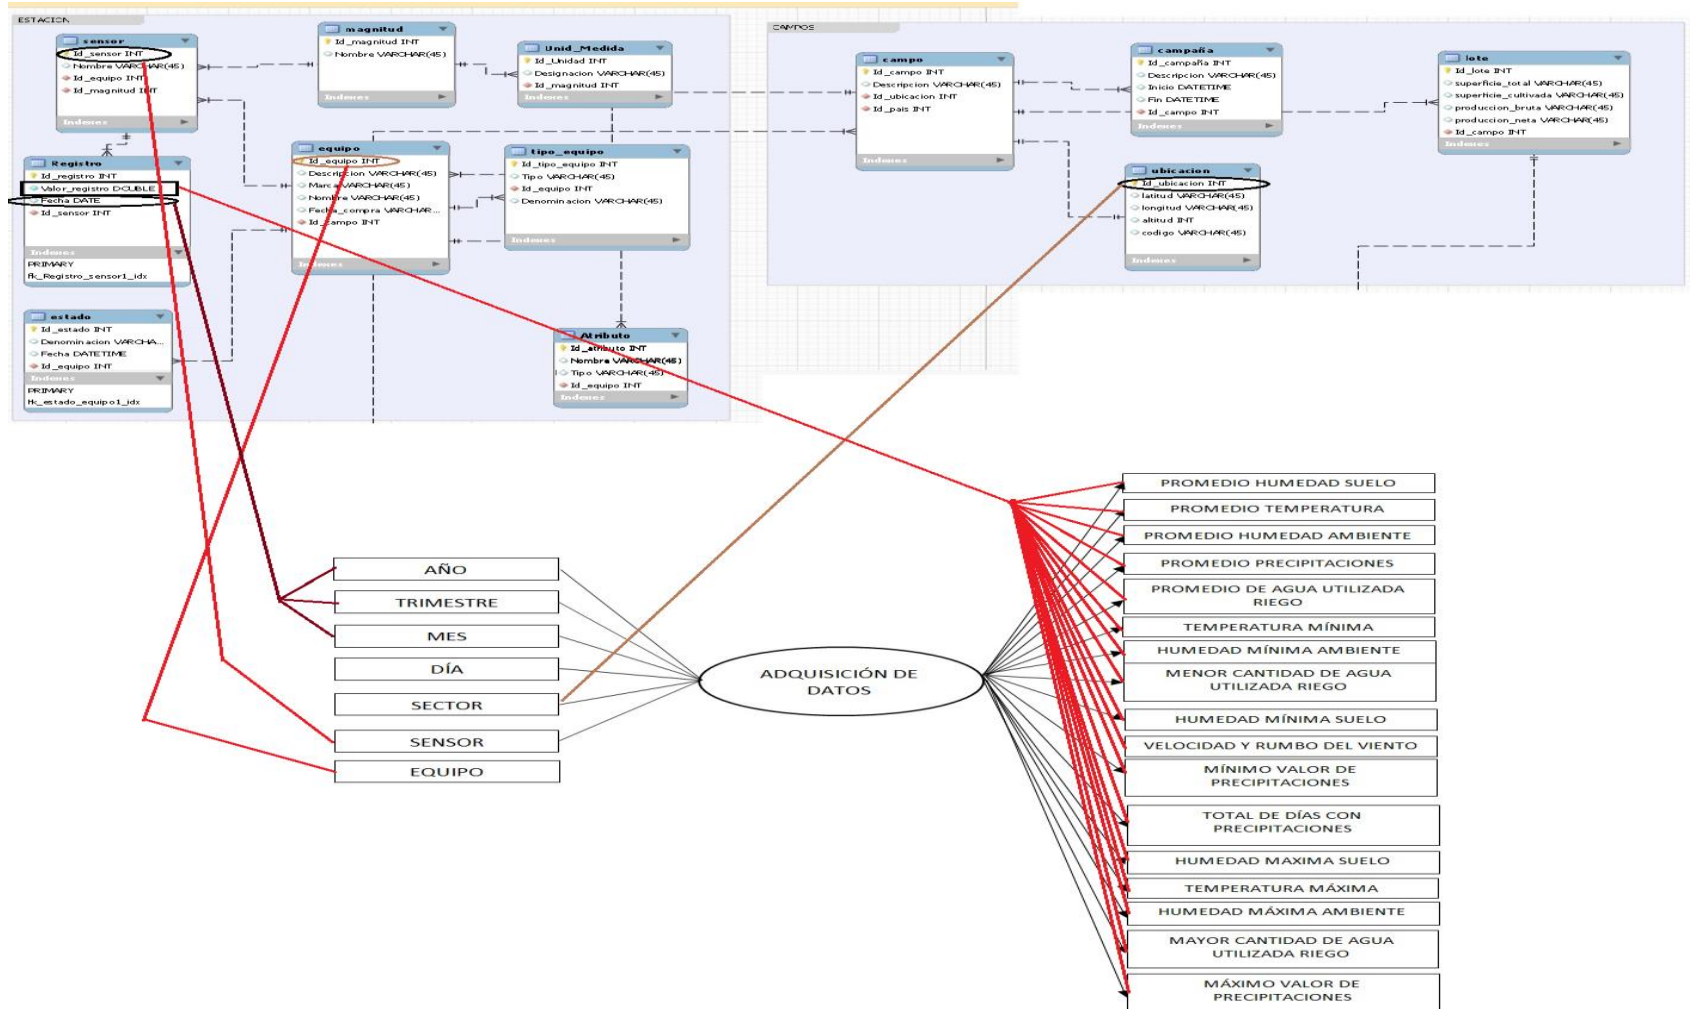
ESTACION

sensor
Id_sensor INT
Nombre VARCHAR(45)
Id_equipo INT
Id_magnitud INT
Indexes

magnitud
Id_magnitud INT
Nombre VARCHAR(45)
Indexes

Unid_Medida
Id_Unidad INT
Designacion VARCHAR(45)
Id_magnitud INT
Indexes

Registro
Id_registro INT
Valor_registro DOUBLE
Fecha DATE
Id_sensor INT
Indexes
PRIMARY
fk_Registro_sensor1_idx

equipo
Id_equipo INT
Descripcion VARCHAR(45)
Marca VARCHAR(45)
Nombre VARCHAR(45)
Fecha_compra VARCHAR...
Id_campo INT
Indexes

tipo_equipo
Id_tipo_equipo INT
Tipo VARCHAR(45)
Id_equipo INT
Denominacion VARCHAR(45)
Indexes

estado
Id_estado INT
Denominacion VARCHA...
Fecha DATETIME
Id_equipo INT
Indexes
PRIMARY
fk_estado_equipo1_idx

Atributo
Id_atributo INT
Nombre VARCHAR(45)
Tipo VARCHAR(45)
Id_equipo INT
Indexes

CAMPOS

campo
Id_campo INT
Descripcion VARCHAR(45)
Id_ubicacion INT
Id_pais INT
Indexes

campaña
Id_campaña INT
Descripcion VARCHAR(45)
Inicio DATETIME
Fin DATETIME
Id_campo INT
Indexes

lote
Id_lote INT
superficie_total VARCHAR(45)
superficie_cultivada VARCHAR(45)
produccion_bruta VARCHAR(45)
produccion_neta VARCHAR(45)
Id_campo INT
Indexes

ubicacion
Id_ubicacion INT
latitud VARCHAR(45)
longitud VARCHAR(45)
altitud INT
codigo VARCHAR(45)
Indexes

AÑO
TRIMESTRE
MES
DÍA
SECTOR
SENSOR
EQUIPO

ADQUISICIÓN DE DATOS

PROMEDIO HUMEDAD SUELO
PROMEDIO TEMPERATURA
PROMEDIO HUMEDAD AMBIENTE
PROMEDIO PRECIPITACIONES
PROMEDIO DE AGUA UTILIZADA RIEGO
TEMPERATURA MÍNIMA
HUMEDAD MÍNIMA AMBIENTE
MENOR CANTIDAD DE AGUA UTILIZADA RIEGO
HUMEDAD MÍNIMA SUELO
VELOCIDAD Y RUMBO DEL VIENTO
MÍNIMO VALOR DE PRECIPITACIONES
TOTAL DE DÍAS CON PRECIPITACIONES
HUMEDAD MAXIMA SUELO
TEMPERATURA MÁXIMA
HUMEDAD MÁXIMA AMBIENTE
MAYOR CANTIDAD DE AGUA UTILIZADA RIEGO
MÁXIMO VALOR DE PRECIPITACIONES